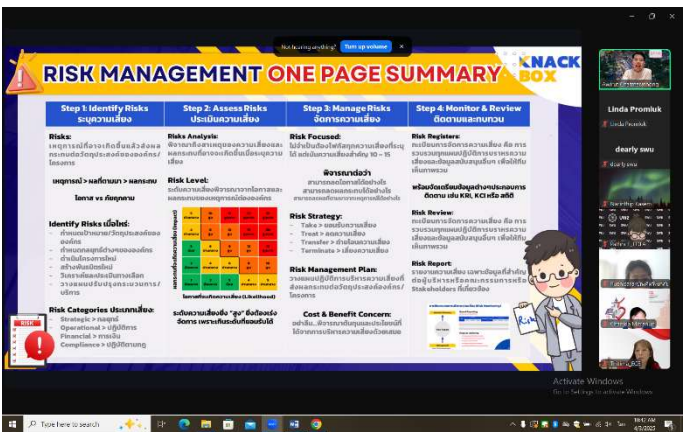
Not hearing anything? Turn up volume ×

RISK MANAGEMENT ONE PAGE SUMMARY

KNACK BOX

Step 1: Identify Risks
ระบุความเสี่ยง

Risks:
เหตุการณ์ที่อาจเกิดขึ้นแล้วส่งผลกระทบต่อวัตถุประสงค์ขององค์กร/โครงการ

เหตุการณ์ > ผลที่ตามมา > ผลกระทบ
โอกาส vs ภัยคุกคาม

Identify Risks เมื่อใด:
- กำหนดเป้าหมาย/วัตถุประสงค์ขององค์กร
- กำหนดกลยุทธ์ต่างๆขององค์กร
- ดำเนินโครงการใหม่
- สร้างพันธมิตรใหม่
- วิเคราะห์ผลประเมินการเลือก
- วางแผนปรับปรุงกระบวนการ/บริการ

Risk Categories ประเภทเสี่ยง:
- Strategic > กลยุทธ์
- Operational > ปฏิบัติการ
- Financial > การเงิน
- Compliance > ปฏิบัติตามกฎ

Step 2: Assess Risks
ประเมินความเสี่ยง

Risks Analysis:
พิจารณาถึงสาเหตุของความเสี่ยงและผลกระทบที่อาจจะเกิดขึ้นเมื่อเหตุความเสี่ยง

Risk Level:
ระดับความเสี่ยงพิจารณาจากโอกาสและผลกระทบของเหตุการณ์ต่อองค์กร

ผลกระทบที่จะเกิดขึ้น (Impact)
โอกาสที่จะเกิดความเสี่ยง (Likelihood)

ระดับความเสี่ยงสูง "สูง" มีเดือนเร่งจัดการ เพราะทันระดับที่ยอมรับได้

Step 3: Manage Risks
จัดการความเสี่ยง

Risk Focused:
ไม่จำเป็นต้องโฟกัสทุกความเสี่ยงที่ระบุได้ แต่เน้นความเสี่ยงสำคัญ 10 – 15

พิจารณาต่อว่า
สามารถลดโอกาสได้อย่างไร
สามารถลดผลกระทบได้อย่างไร
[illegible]

Risk Strategy:
- Take > ยอมรับความเสี่ยง
- Treat > ลดความเสี่ยง
- Transfer > ถ่ายโอนความเสี่ยง
- Terminate > เลี่ยงความเสี่ยง

Risk Management Plan:
วางแผนปฏิบัติการบริหารความเสี่ยงที่ส่งผลกระทบต่อวัตถุประสงค์องค์กร/โครงการ

Cost & Benefit Concern:
อย่าลืม...พิจารณาต้นทุนและประโยชน์ที่ได้จากการบริหารความเสี่ยงด้วยเสมอ

Step 4: Monitor & Review
ติดตามและทบทวน

Risk Registers:
ทะเบียนการจัดการความเสี่ยง คือ การรวบรวมทุกแผนปฏิบัติการบริหารความเสี่ยงและข้อมูลเสี่ยงในรูปแบบ เพื่อใช้ในเห็นภาพรวม

พร้อมจัดเตรียมข้อมูลต่างๆประกอบการติดตาม เช่น KRI, KCI หรือ สถิติ

Risk Review:
ทะเบียนการจัดการความเสี่ยง คือ การรวบรวมทุกแผนปฏิบัติการบริหารความเสี่ยงและข้อมูลเสี่ยงในรูปแบบ เพื่อใช้ในเห็นภาพรวม

Risk Report:
รายงานความเสี่ยง เฉพาะข้อมูลที่สำคัญต่อผู้บริหารหรือคณะกรรมการหรือ Stakeholders ที่เกี่ยวข้อง

RISK

Linda Promluk
Linda Promluk
dearly swu
dearly swu

Activate Windows
Go to Settings to activate Windows.

Type here to search

4/7/2023